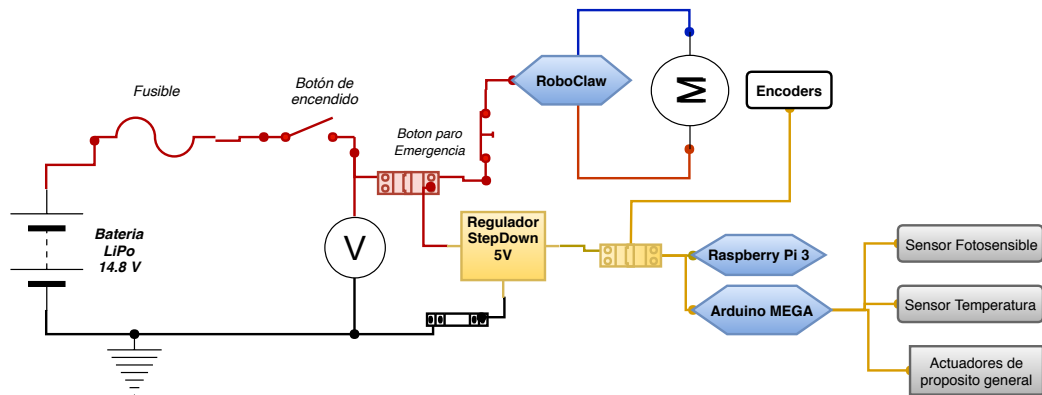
Fusible

Botón de encendido

RoboClaw

M

Encoders

Boton paro Emergencia

Bateria LiPo 14.8 V

V

Regulador StepDown 5V

Raspberry Pi 3

Arduino MEGA

Sensor Fotosensible

Sensor Temperatura

Actuadores de proposito general